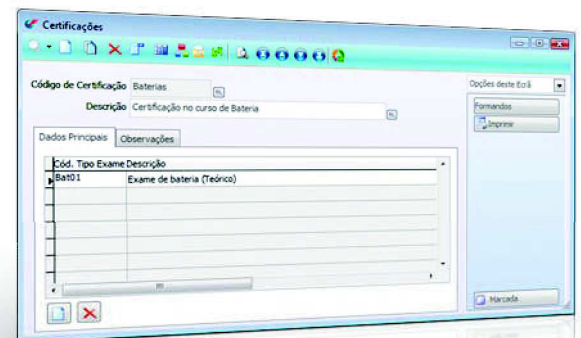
Certificações

Código de Certificação Baterias

Descrição Certificação no curso de Bateria

Dados Principais Observações

| Cód. Tipo Exame | Descrição |
|---|---|
| Bat01 | Exame de bateria (Teórico) |

Opções deste Ecrã

Formandos

Imprimir

Marcada